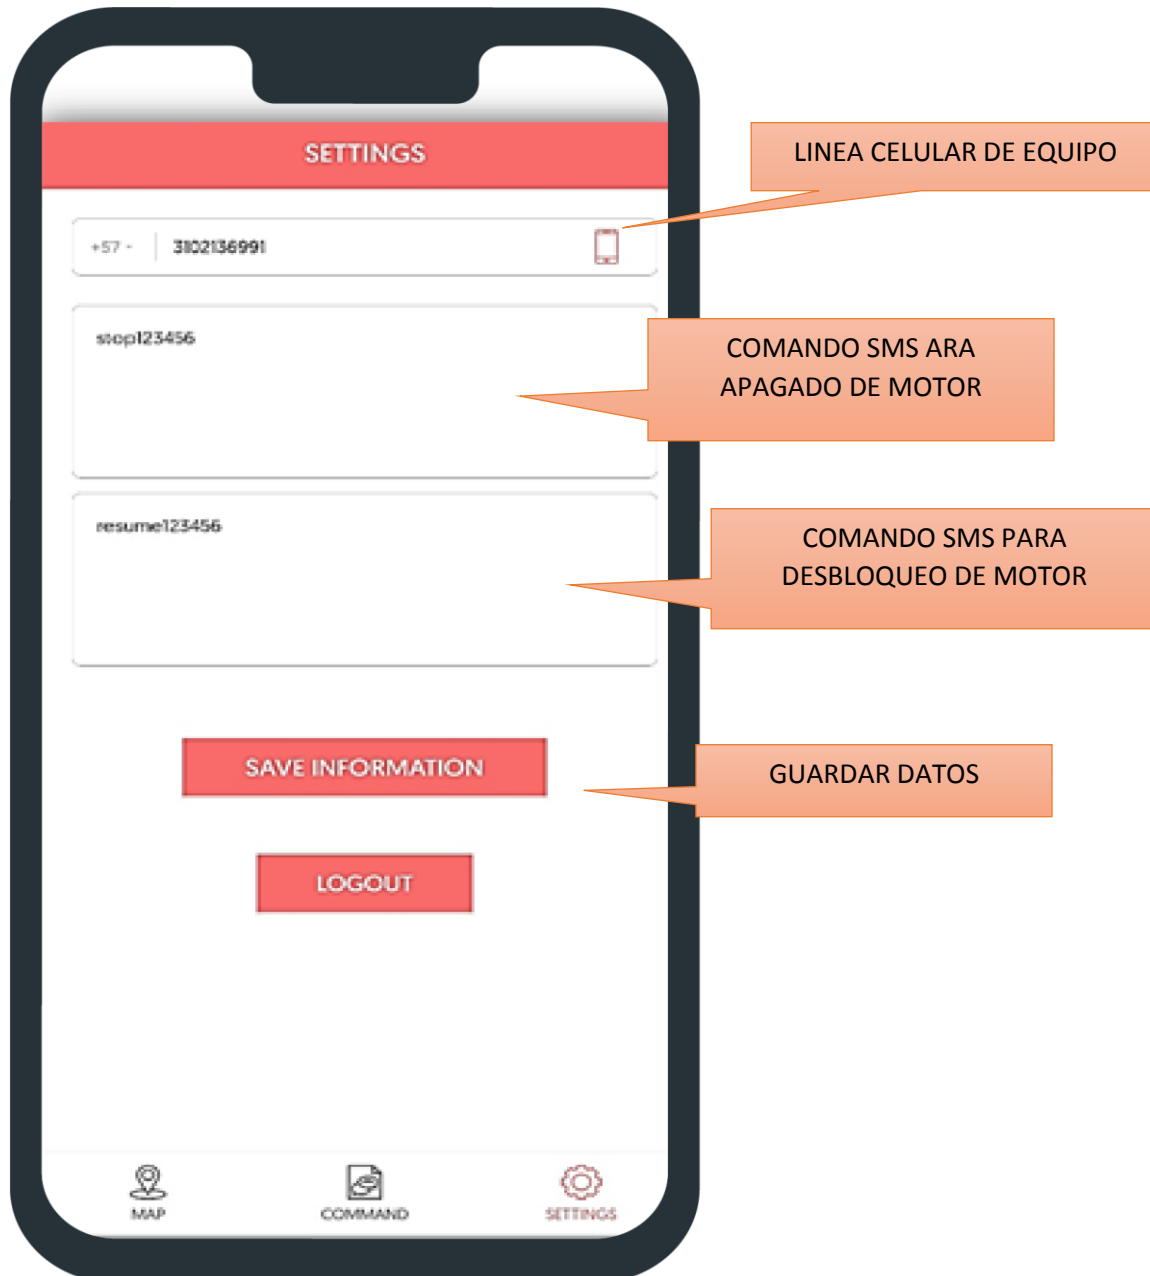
SETTINGS

LINEA CELULAR DE EQUIPO

+57 - 3102136991

stop123456

COMANDO SMS ARA APAGADO DE MOTOR

resume123456

COMANDO SMS PARA DESBLOQUEO DE MOTOR

SAVE INFORMATION

GUARDAR DATOS

LOGOUT

MAP COMMAND SETTINGS